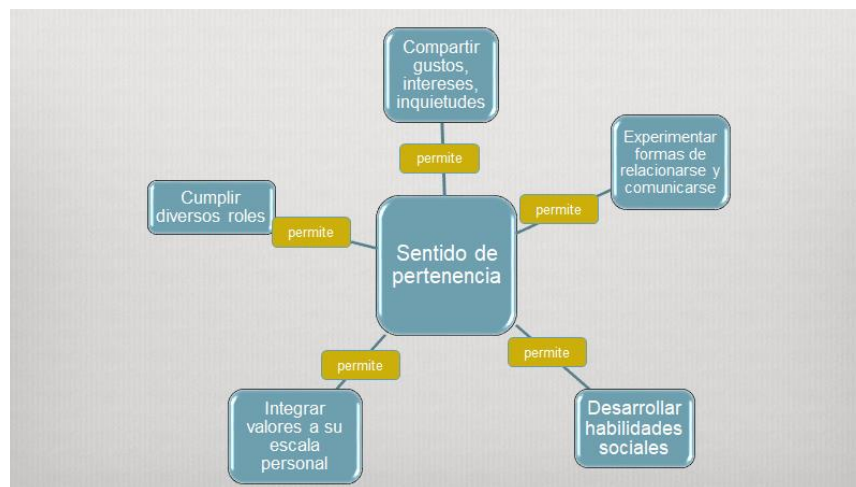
Compartir gustos, intereses, inquietudes

permite

Experimentar formas de relacionarse y comunicarse

permite

Cumplir diversos roles

permite

Sentido de pertenencia

permite

permite

Integrar valores a su escala personal

Desarrollar habilidades sociales